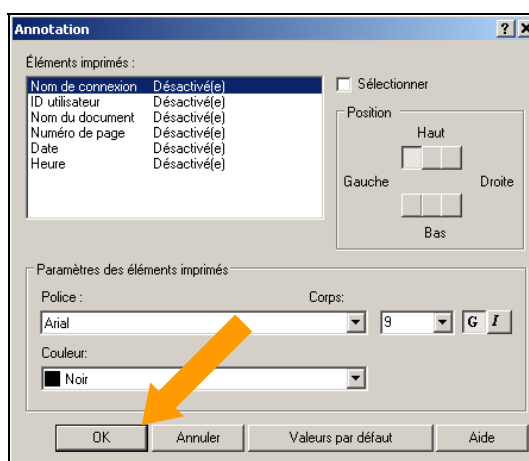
Annotation

?

Éléments imprimés :

| Nom de connexion | Désactivé(e) |
|---|---|
| ID utilisateur | Désactivé(e) |
| Nom du document | Désactivé(e) |
| Numéro de page | Désactivé(e) |
| Date | Désactivé(e) |
| Heure | Désactivé(e) |

Sélectionner

Position

Haut

Gauche

Droite

Bas

Paramètres des éléments imprimés

Police :

Corps:

Arial

9

G

I

Couleur:

Noir

OK

Annuler

Valeurs par défaut

Aide